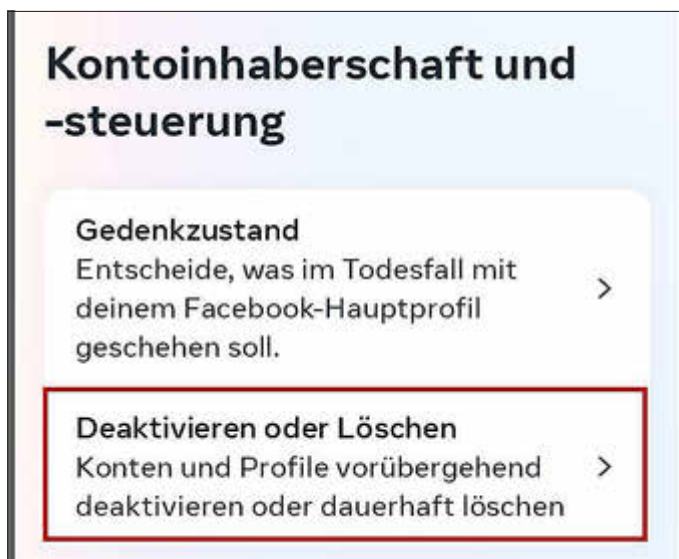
Kontoinhaberschaft und -steuerung

Gedenkzustand
Entscheide, was im Todesfall mit deinem Facebook-Hauptprofil geschehen soll.
>

Deaktivieren oder Löschen
Konten und Profile vorübergehend deaktivieren oder dauerhaft löschen
>